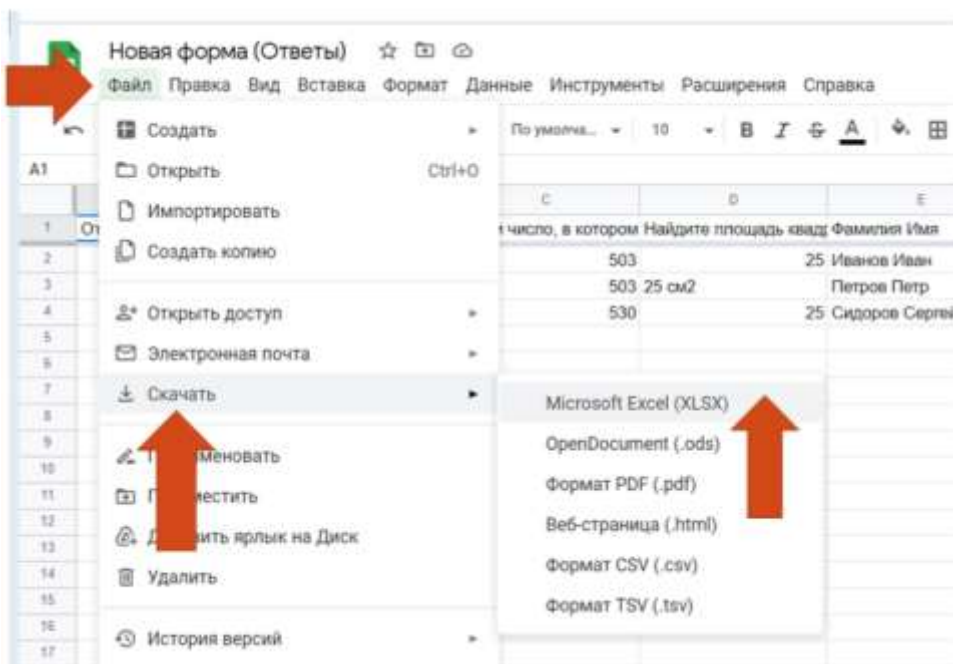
Новая форма (Ответы)

Файл Правка Вид Вставка Формат Данные Инструменты Расширения Справка

По умолча... 10 B I S A

A1

| | | C | D | E |
|---|---|---|---|---|
| 1 | От | число, в котором | Найдите площадь квад | Фамилия Имя |
| 2 | | 503 | 25 | Иванов Иван |
| 3 | | 503 | 25 см2 | Петров Петр |
| 4 | | 530 | 25 | Сидоров Сергей |
| 5 | | | | |
| 6 | | | | |
| 7 | | | | |
| 8 | | | | |
| 9 | | | | |
| 10 | | | | |
| 11 | | | | |
| 12 | | | | |
| 13 | | | | |
| 14 | | | | |
| 15 | | | | |
| 16 | | | | |
| 17 | | | | |

Создать
Открыть Ctrl+O
Импортировать
Создать копию
Открыть доступ
Электронная почта
Скачать
П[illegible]еименовать
П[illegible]еместить
Д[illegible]ить ярлык на Диск
Удалить
История версий

Microsoft Excel (XLSX)
OpenDocument (.ods)
Формат PDF (.pdf)
Веб-страница (.html)
Формат CSV (.csv)
Формат TSV (.tsv)